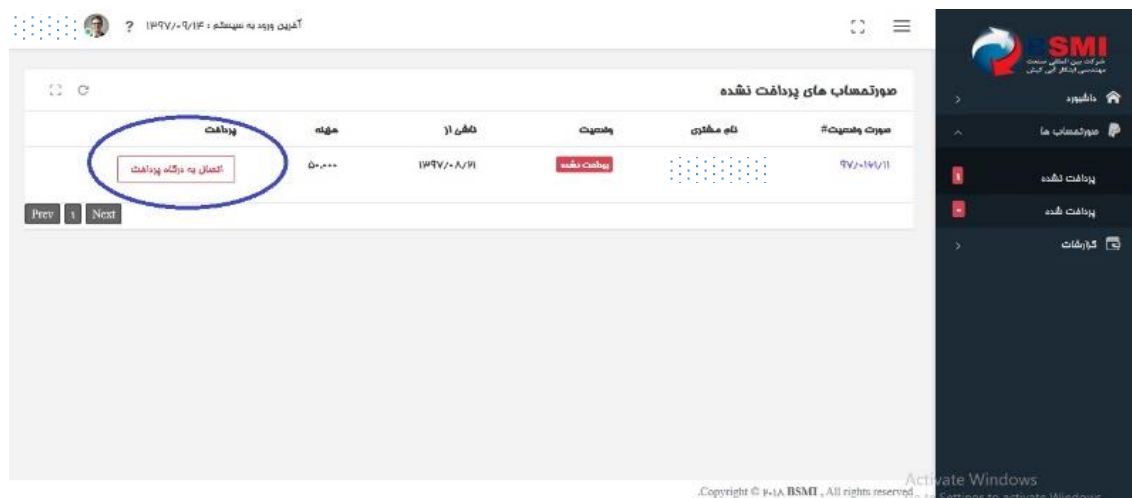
? آخرین ورود به سیستم : ۱۳۹۷/۰۹/۱۴

BSMI
شرکت بین المللی صنعت مهندسی ابتکار آبی کیش

داشبورد
صورتحساب ها
پرداخت نشده
پرداخت شده
گزارشات

صورتحساب های پرداخت نشده

| صورت وضعیت# | نام مشتری | وضعیت | ناشی از | مبلغ | پرداخت |
|---|---|---|---|---|---|
| ۹۷/۰۱۶۷/۱۱ | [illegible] | پرداخت نشده | ۱۳۹۷/۰۸/۲۱ | ۵۰,۰۰۰ | اتصال به درگاه پرداخت |

Prev 1 Next

Copyright © ۲۰۱۸ BSMI , All rights reserved.

Activate Windows
Go to Settings to activate Windows.